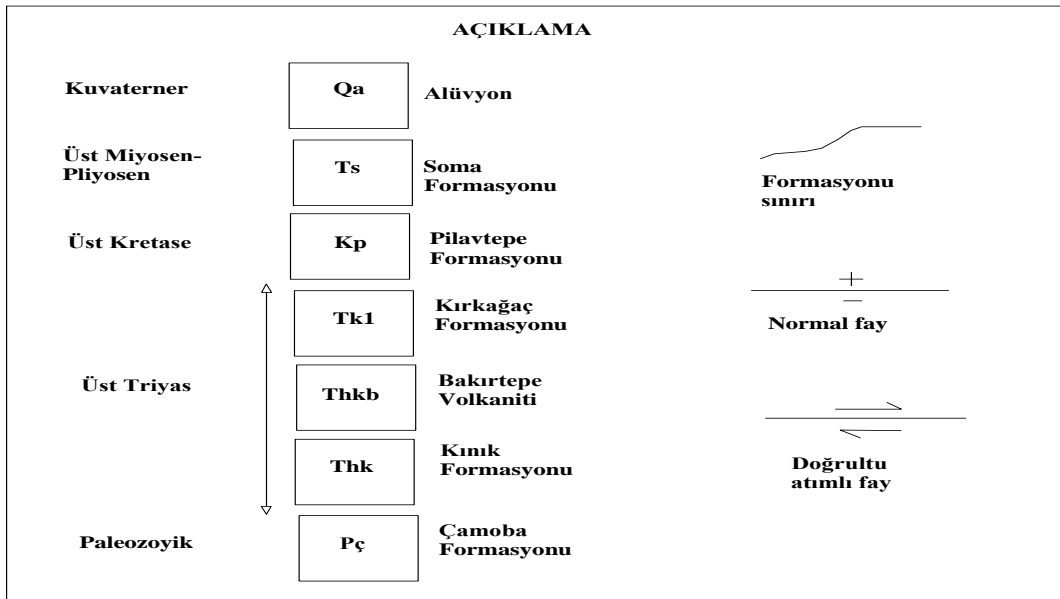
AÇIKLAMA

Kuvaterner

Qa

Alüvyon

Üst Miyosen-Pliyosen

Ts

Soma Formasyonu

Formasyonu sınırı

Üst Kretase

Kp

Pilavtepe Formasyonu

+

−

Tk1

Kırkağaç Formasyonu

Normal fay

Üst Triyas

Thkb

Bakırtepe Volkaniti

Thk

Kınık Formasyonu

Doğrultu atımlı fay

Paleozoyik

Pç

Çamoba Formasyonu